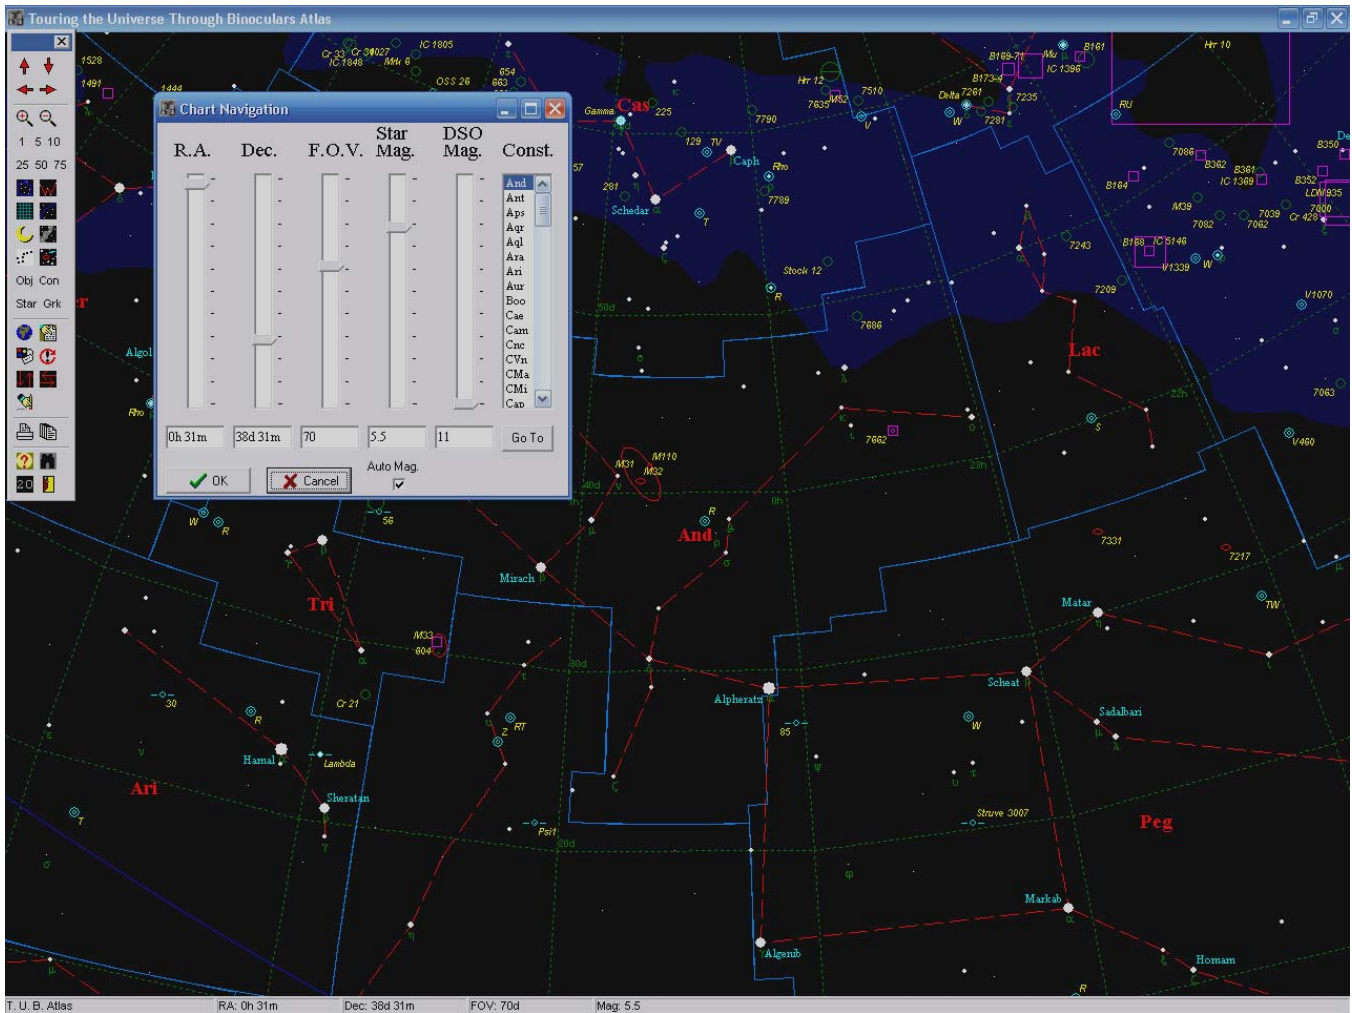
Touring the Universe Through Binoculars Atlas

1 5 10
25 50 75
Obj Con
Star Grk
2.0

Chart Navigation

| R.A. | Dec. | F.O.V. | Star Mag. | DSO Mag. | Const. |
|---|---|---|---|---|---|
| 0h 31m | 38d 31m | 70 | 5.5 | 11 | Go To |

And
Ant
Aps
Aqr
Aql
Ara
Ari
Aur
Boo
Cae
Cam
Cnc
CVn
CMa
CMi
Cap

OK
Cancel
Auto Mag.

Cr 33 Cr 34 IC 1805 IC 1848 Mrk 6 OSS 26 654 663 1528 1491 1444 Gamma Cas 225 Hr 12 7510 7635 M52 Delta 7261 7235 7281 B169-71 Mu IC 1396 B161 B173-4 Hr 10 RU 7790 129 TV Caph Rho 7789 Schedar 281 Stock 12 R 7686 B350 7086 B362 B361 IC 1369 B352 LDN935 B184 M39 7082 7039 7062 Cr 428 7000 7243 B168 IC 5146 V1339 W 7209 V1070 Lac 7063 22h 23h 0h 50d 40d 30d 20d S 7662 V460 7331 7217 Algol Rho W R 56 M31 M32 M110 R And Mirach Tri M33 604 Matar TW 30 R Cr 21 Alpheratz Scheat Sadalbari RT Z 85 W Hamal Lambda Ari Sheratan Psi1 Struve 3007 Peg Markab Alpheratz Algenib Homam R

T. U. B. Atlas RA: 0h 31m Dec: 38d 31m FOV: 70d Mag: 5.5